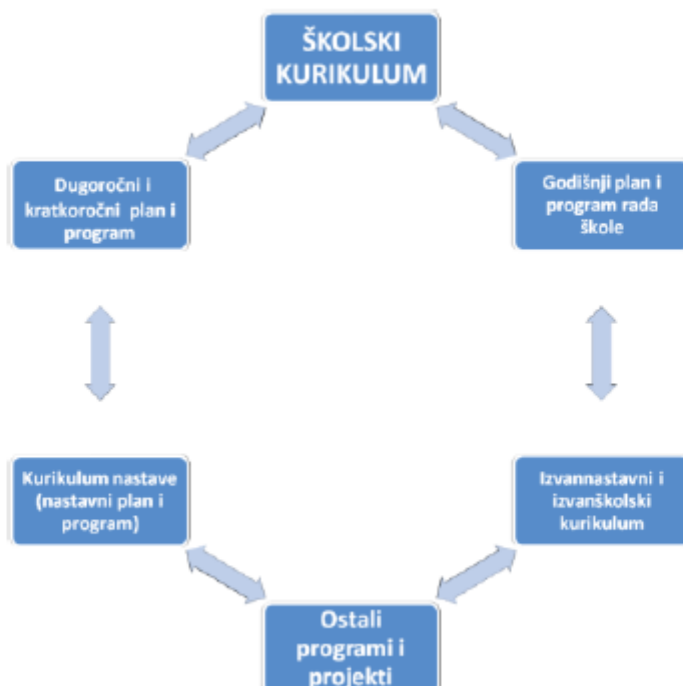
ŠKOLSKI KURIKULUM

Dugoročni i kratkoročni plan i program

Godišnji plan i program rada škole

Kurikulum nastave (nastavni plan i program)

Izvannastavni i izvanškolski kurikulum

Ostali programi i projekti